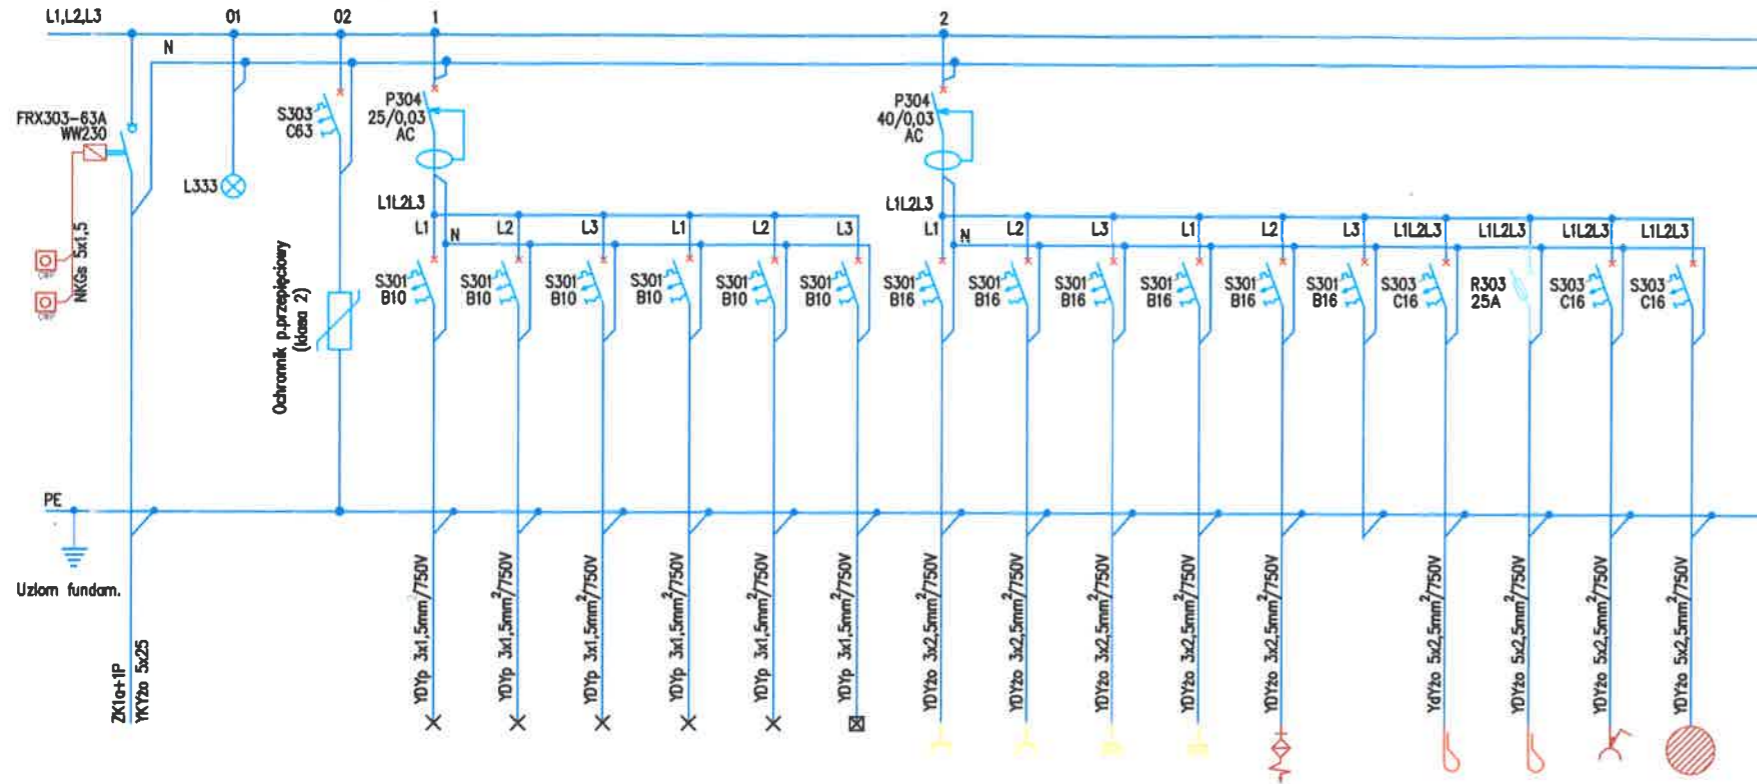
L1,L2,L3
01
02
1
2
N
FRX303-63A
WW230
NKGs 5x1,5
L333
S303
C63
Ochronnik p.przepięciowy (klasa 2)
P304
25/0,03
AC
P304
40/0,03
AC
L1L2L3
L1
N
L2
L3
L1
L2
L3
S301
B10
S301
B10
S301
B10
S301
B10
S301
B10
S301
B10
L1L2L3
L1
N
L2
L3
L1
L2
L3
L1L2L3
L1L2L3
L1L2L3
L1L2L3
S301
B16
S301
B16
S301
B16
S301
B16
S301
B16
S301
B16
S303
C16
R303
25A
S303
C16
S303
C16
PE
Uziom fundam.
ZK1a+1P
YKYżo 5x25
YDYp 3x1,5mm$^2$/750V
YDYp 3x1,5mm$^2$/750V
YDYp 3x1,5mm$^2$/750V
YDYp 3x1,5mm$^2$/750V
YDYp 3x1,5mm$^2$/750V
YDYp 3x1,5mm$^2$/750V
YDYżo 3x2,5mm$^2$/750V
YDYżo 3x2,5mm$^2$/750V
YDYżo 3x2,5mm$^2$/750V
YDYżo 3x2,5mm$^2$/750V
YDYżo 3x2,5mm$^2$/750V
YdYżo 5x2,5mm$^2$/750V
YDYżo 5x2,5mm$^2$/750V
YDYżo 5x2,5mm$^2$/750V
YDYżo 5x2,5mm$^2$/750V